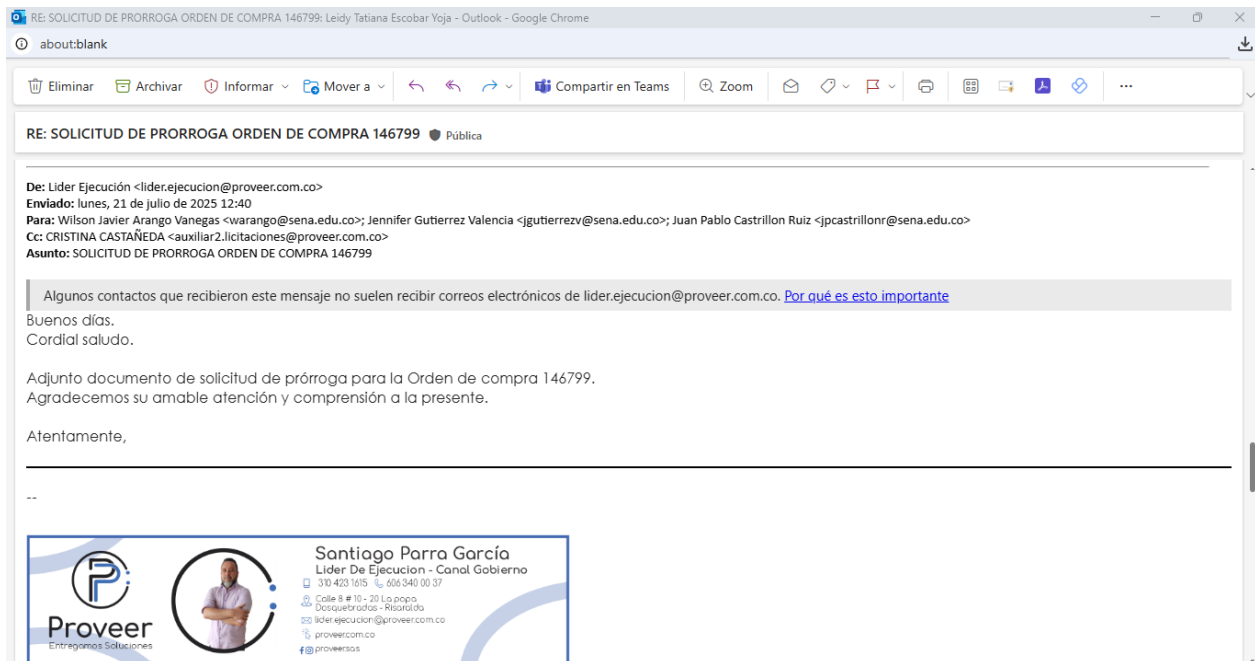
RE: SOLICITUD DE PRORROGA ORDEN DE COMPRA 146799: Leidy Tatiana Escobar Yoja - Outlook - Google Chrome

about:blank

Eliminar Archivar Informar Mover a Compartir en Teams Zoom ...

RE: SOLICITUD DE PRORROGA ORDEN DE COMPRA 146799 Pública

De: Lider Ejecución <lider.ejecucion@proveer.com.co>
Enviado: lunes, 21 de julio de 2025 12:40
Para: Wilson Javier Arango Vanegas <warango@sena.edu.co>; Jennifer Gutierrez Valencia <jgutierrezv@sena.edu.co>; Juan Pablo Castrillon Ruiz <jpcastrillonr@sena.edu.co>
Cc: CRISTINA CASTAÑEDA <auxiliar2.licitaciones@proveer.com.co>
Asunto: SOLICITUD DE PRORROGA ORDEN DE COMPRA 146799

Algunos contactos que recibieron este mensaje no suelen recibir correos electrónicos de lider.ejecucion@proveer.com.co. Por qué es esto importante

Buenos días.
Cordial saludo.

Adjunto documento de solicitud de prórroga para la Orden de compra 146799.
Agradecemos su amable atención y comprensión a la presente.

Atentamente,

--

Proveer
Entregamos Soluciones
Santiago Parra García
Lider De Ejecucion - Canal Gobierno
310 423 1615 606 340 00 37
Calle 8 # 10 - 20 La popa Dosquebradas - Risaralda
lider.ejecucion@proveer.com.co
proveer.com.co
proveersas